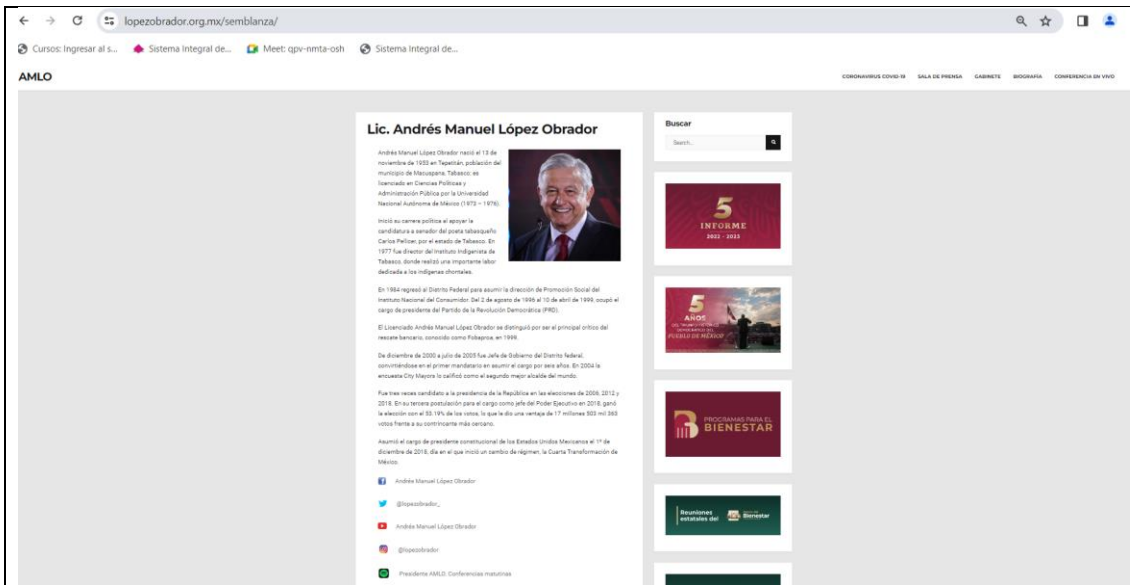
lopezobrador.org.mx/semblanza/

Cursos: Ingresar al s... Sistema Integral de... Meet: qpv-nmta-osh Sistema Integral de...

AMLO

CORONAVIRUS COVID-19 SALA DE PRENSA GABINETE BIOGRAFÍA CONFERENCIA EN VIVO

Lic. Andrés Manuel López Obrador

Andrés Manuel López Obrador nació el 13 de noviembre de 1953 en Tepetitán, población del municipio de Macuspana, Tabasco; es licenciado en Ciencias Políticas y Administración Pública por la Universidad Nacional Autónoma de México (1973 – 1976).

Inició su carrera política al apoyar la candidatura a senador del poeta tabasqueño Carlos Pellicer, por el estado de Tabasco. En 1977 fue director del Instituto Indigenista de Tabasco, donde realizó una importante labor dedicada a los indígenas chontales.

En 1984 regresó al Distrito Federal para asumir la dirección de Promoción Social del Instituto Nacional del Consumidor. Del 2 de agosto de 1996 al 10 de abril de 1999, ocupó el cargo de presidente del Partido de la Revolución Democrática (PRD).

El Licenciado Andrés Manuel López Obrador se distinguió por ser el principal crítico del rescate bancario, conocido como Fobaproa, en 1999.

De diciembre de 2000 a julio de 2005 fue Jefe de Gobierno del Distrito federal, convirtiéndose en el primer mandatario en asumir el cargo por seis años. En 2004 la encuesta City Mayors lo calificó como el segundo mejor alcalde del mundo.

Fue tres veces candidato a la presidencia de la República en las elecciones de 2006, 2012 y 2018. En su tercera postulación para el cargo como jefe del Poder Ejecutivo en 2018, ganó la elección con el 53.19% de los votos, lo que le dio una ventaja de 17 millones 503 mil 363 votos frente a su contrincante más cercano.

Asumió el cargo de presidente constitucional de los Estados Unidos Mexicanos el 1º de diciembre de 2018, día en el que inició un cambio de régimen, la Cuarta Transformación de México.

Andrés Manuel López Obrador

@lopezobrador_

Andrés Manuel López Obrador

@lopezobrador

Presidente AMLO: Conferencias matutinas

Buscar

Search...

5 INFORME 2022 - 2023

5 AÑOS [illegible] PUEBLO DE MÉXICO

PROGRAMAS PARA EL BIENESTAR

Reuniones estatales del Bienestar